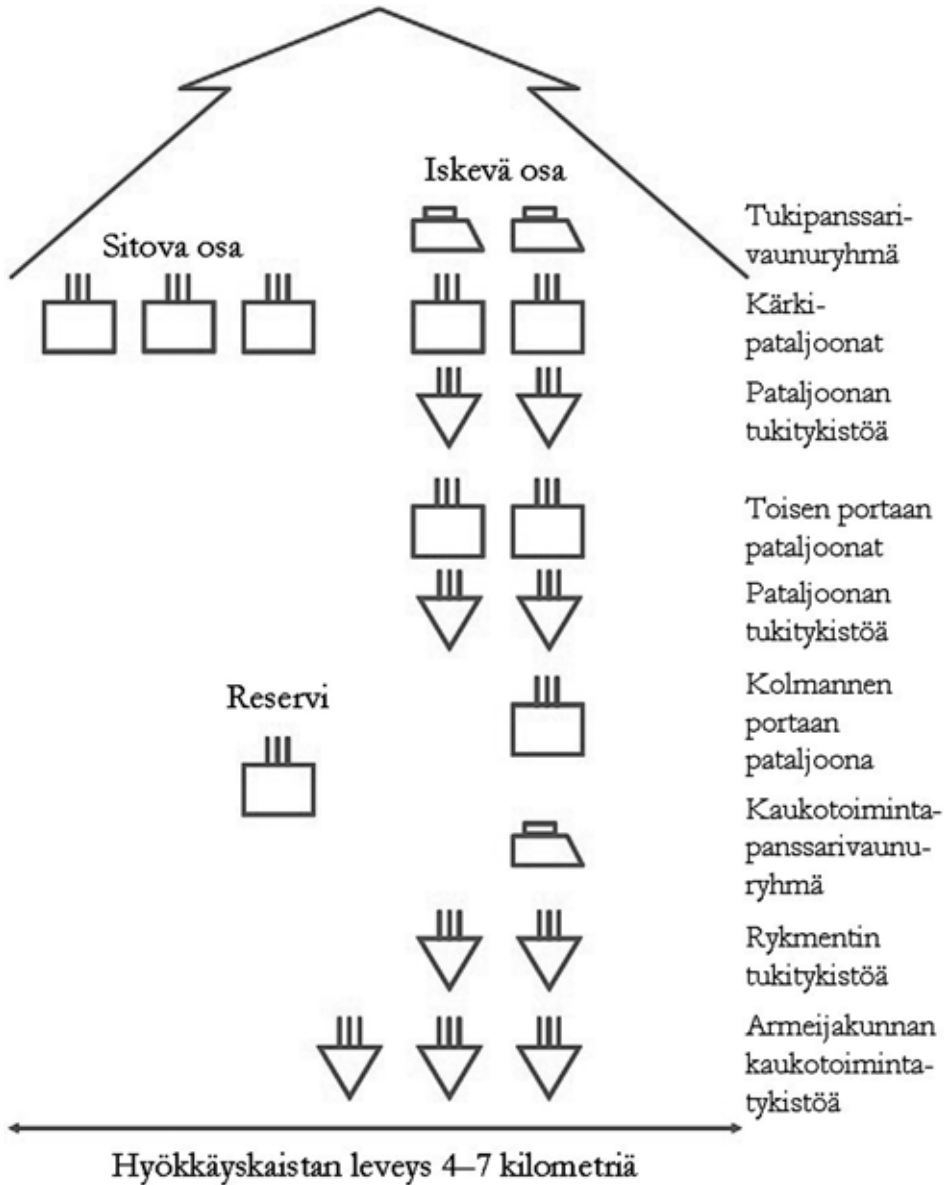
Iskevä osa

Sitova osa

Tukipanssarivaunuryhmä

Kärkipataljoonat

Pataljoonan tukitykistöä

Toisen portaan pataljoonat

Pataljoonan tukitykistöä

Reservi

Kolmannen portaan pataljoona

Kaukotoimintapanssarivaunuryhmä

Rykmentin tukitykistöä

Armeijakunnan kaukotoimintatykistöä

Hyökkäyskaistan leveys 4–7 kilometriä